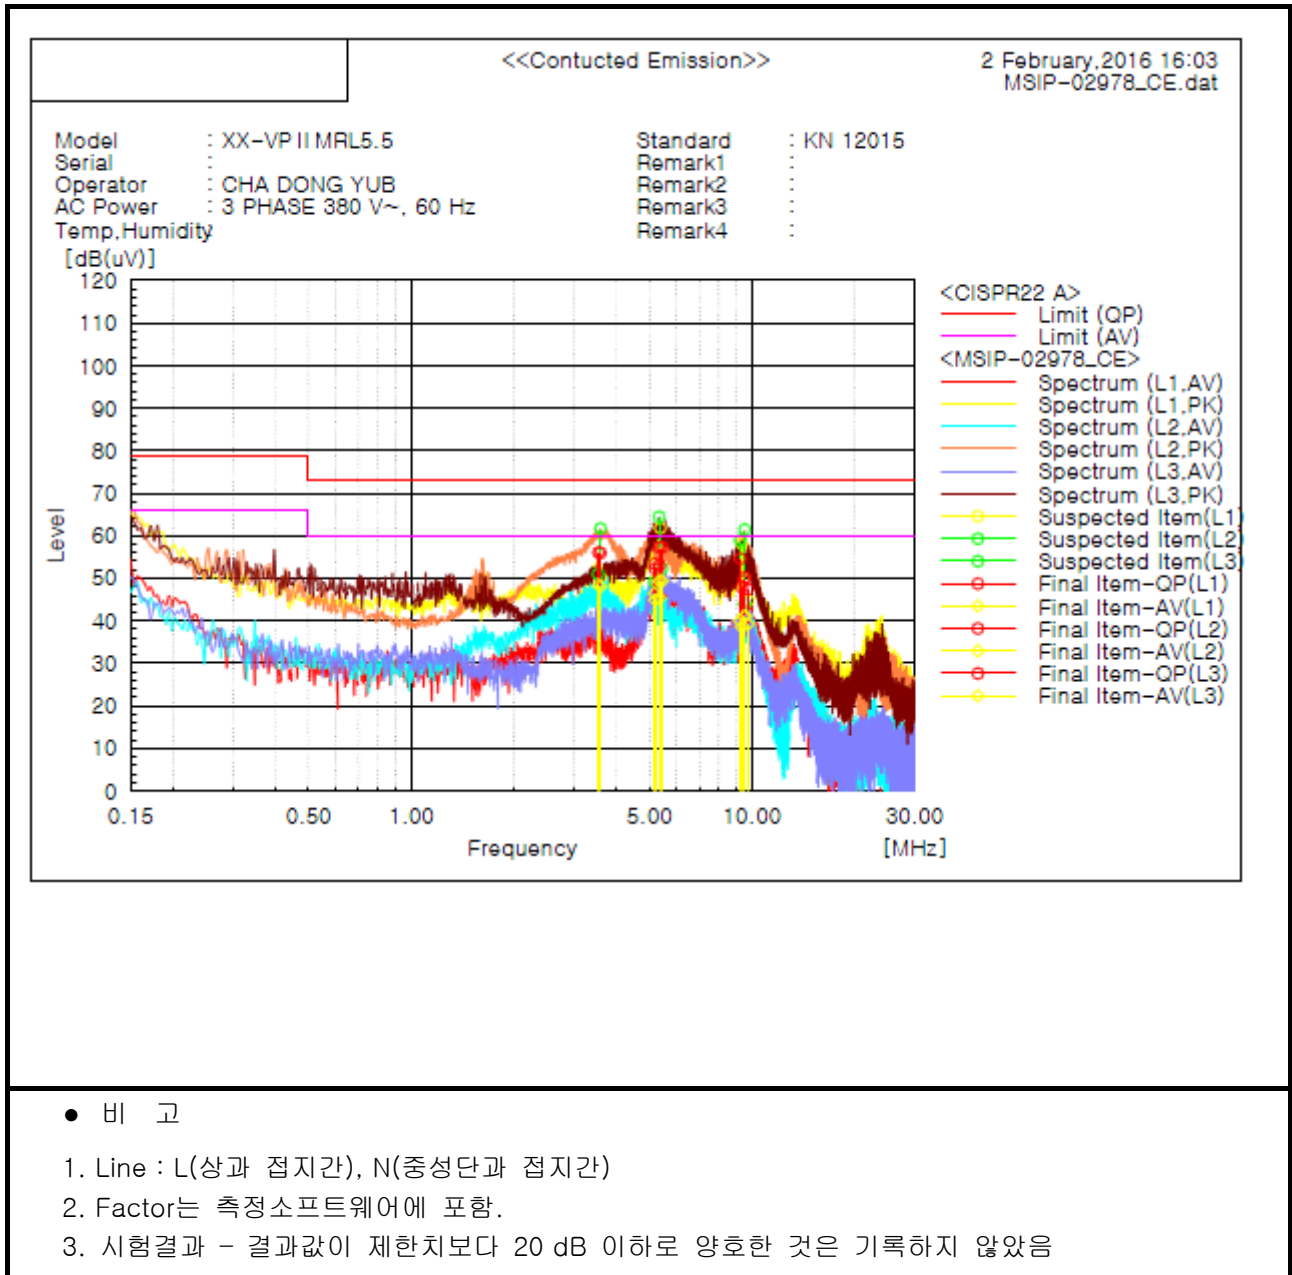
<<Contucted Emission>>

2 February,2016 16:03
MSIP-02978_CE.dat

Model : XX-VP II MRL5.5
Serial :
Operator : CHA DONG YUB
AC Power : 3 PHASE 380 V~, 60 Hz
Temp,Humidity

Standard : KN 12015
Remark1 :
Remark2 :
Remark3 :
Remark4 :

[dB(uV)]
120
110
100
90
80
70
60
50
40
30
20
10
0
Level

0.15 0.50 1.00 5.00 10.00 30.00
Frequency [MHz]

<CISPR22 A>
Limit (QP)
Limit (AV)
<MSIP-02978_CE>
Spectrum (L1,AV)
Spectrum (L1,PK)
Spectrum (L2,AV)
Spectrum (L2,PK)
Spectrum (L3,AV)
Spectrum (L3,PK)
Suspected Item(L1)
Suspected Item(L2)
Suspected Item(L3)
Final Item-QP(L1)
Final Item-AV(L1)
Final Item-QP(L2)
Final Item-AV(L2)
Final Item-QP(L3)
Final Item-AV(L3)

● 비 고

1. Line : L(상과 접지간), N(중성단과 접지간)
2. Factor는 측정소프트웨어에 포함.
3. 시험결과 - 결과값이 제한치보다 20 dB 이하로 양호한 것은 기록하지 않았음